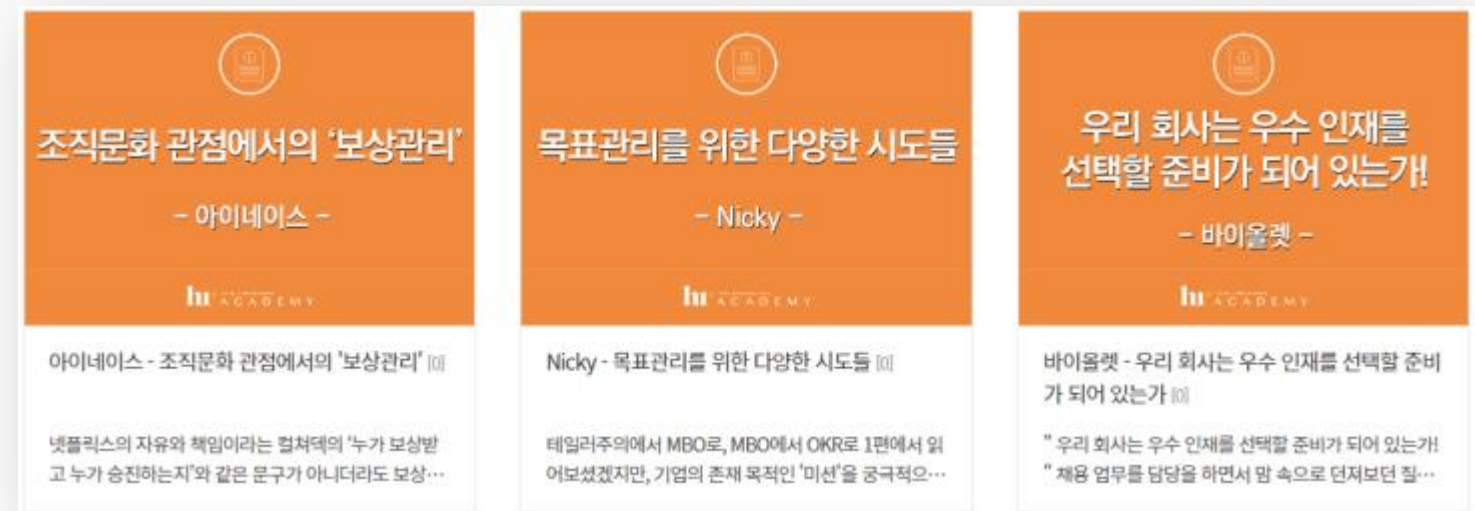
조직문화 관점에서의 '보상관리'

- 아이네이스 -

hu ACADEMY

아이네이스 - 조직문화 관점에서의 '보상관리' [0]

넷플릭스의 자유와 책임이라는 컬쳐덱의 '누가 보상받고 누가 승진하는지'와 같은 문구가 아니더라도 보상…

목표관리를 위한 다양한 시도들

- Nicky -

hu ACADEMY

Nicky - 목표관리를 위한 다양한 시도들 [0]

테일러주의에서 MBO로, MBO에서 OKR로 1편에서 읽어보셨겠지만, 기업의 존재 목적인 '미션'을 궁극적으…

우리 회사는 우수 인재를 선택할 준비가 되어 있는가!

- 바이올렛 -

hu ACADEMY

바이올렛 - 우리 회사는 우수 인재를 선택할 준비가 되어 있는가 [0]

" 우리 회사는 우수 인재를 선택할 준비가 되어 있는가! " 채용 업무를 담당을 하면서 맘 속으로 던져보던 질…